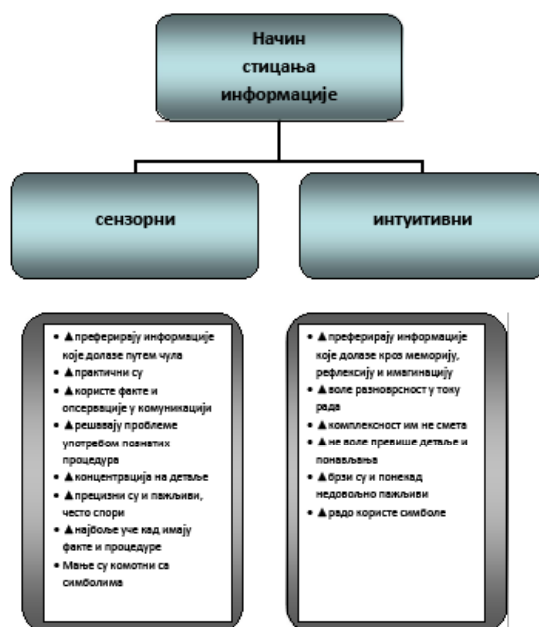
Начин стицања информације

сензорни

интуитивни

- ▲преферирају информације које долазе путем чула
- ▲практични су
- ▲користе факте и опсервације у комуникацији
- ▲решавају проблеме употребом познатих процедура
- ▲концентрација на детаље
- ▲прецизни су и пажљиви, често спори
- ▲најбоље уче кад имају факте и процедуре
- Мање су комотни са симболима

- ▲преферирају информације које долазе кроз меморију, рефлексију и имагинацију
- ▲воле разноврсност у току рада
- ▲комплексност им не смета
- ▲не воле превише детаље и понављања
- ▲брзи су и понекад недовољно пажљиви
- ▲радо користе симболе